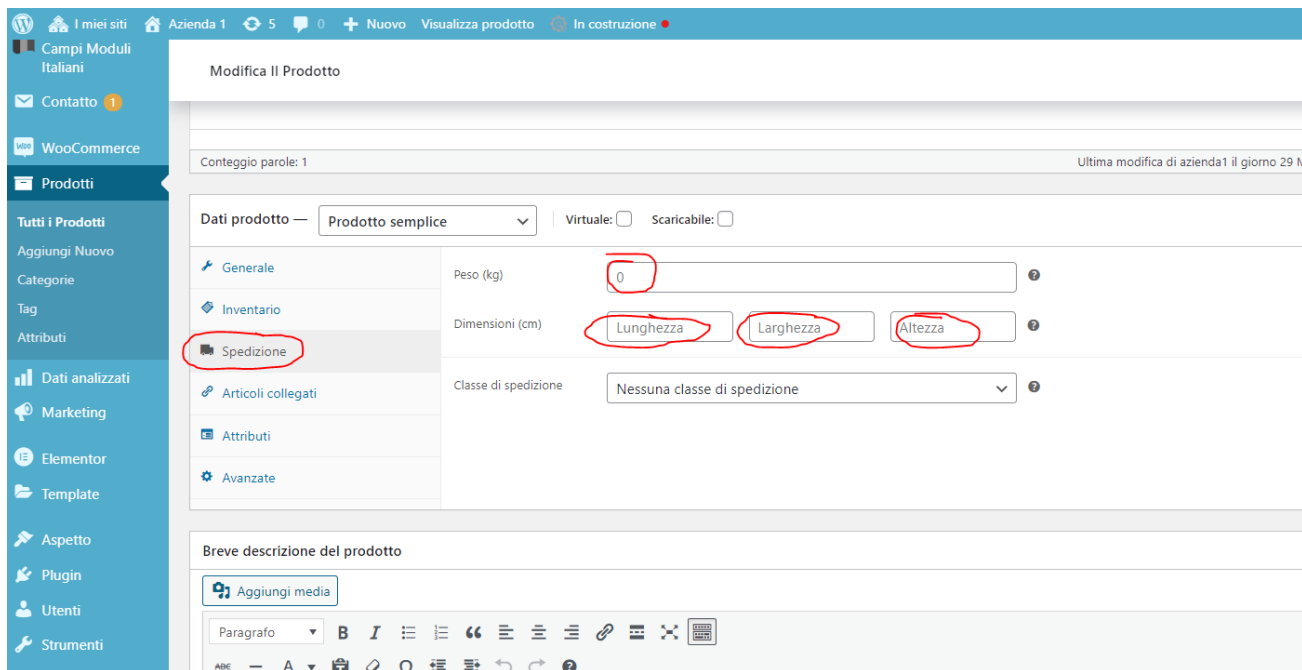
I miei siti   Azienda 1   5   0   + Nuovo   Visualizza prodotto   In costruzione

Campi Moduli Italiani
Contatto 1
WooCommerce
Prodotti
Tutti i Prodotti
Aggiungi Nuovo
Categorie
Tag
Attributi
Dati analizzati
Marketing
Elementor
Template
Aspetto
Plugin
Utenti
Strumenti

Modifica Il Prodotto

Conteggio parole: 1
Ultima modifica di azienda1 il giorno 29 M

Dati prodotto — Prodotto semplice   Virtuale:   Scaricabile:

Generale
Inventario
Spedizione
Articoli collegati
Attributi
Avanzate

Peso (kg)   0
Dimensioni (cm)   Lunghezza   Larghezza   Altezza
Classe di spedizione   Nessuna classe di spedizione

Breve descrizione del prodotto

Aggiungi media

Paragrafo